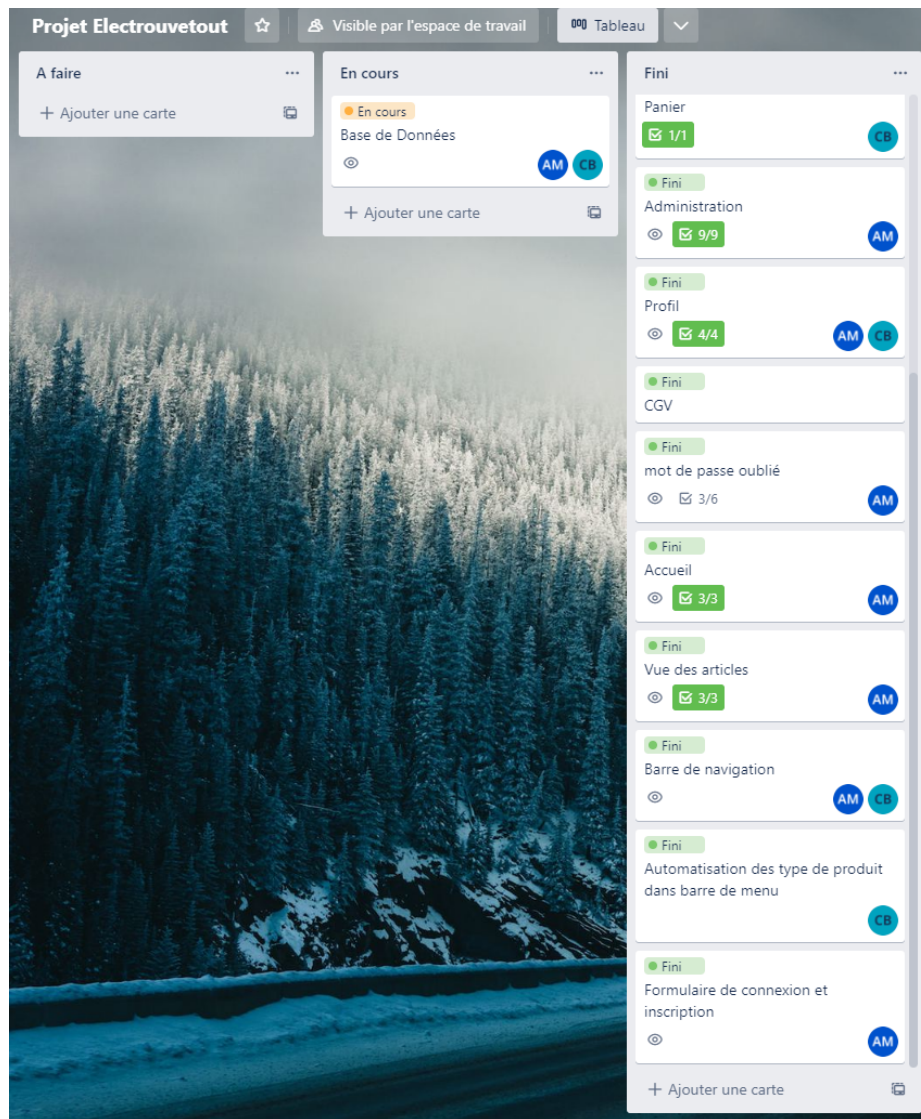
Projet Electrouvetout

Visible par l'espace de travail

Tableau

A faire

...

+ Ajouter une carte

En cours

...

En cours

Base de Données

AM CB

+ Ajouter une carte

Fini

...

Panier

1/1

CB

Fini

Administration

9/9

AM

Fini

Profil

4/4

AM CB

Fini

CGV

Fini

mot de passe oublié

3/6

AM

Fini

Accueil

3/3

AM

Fini

Vue des articles

3/3

AM

Fini

Barre de navigation

AM CB

Fini

Automatisation des type de produit dans barre de menu

CB

Fini

Formulaire de connexion et inscription

AM

+ Ajouter une carte